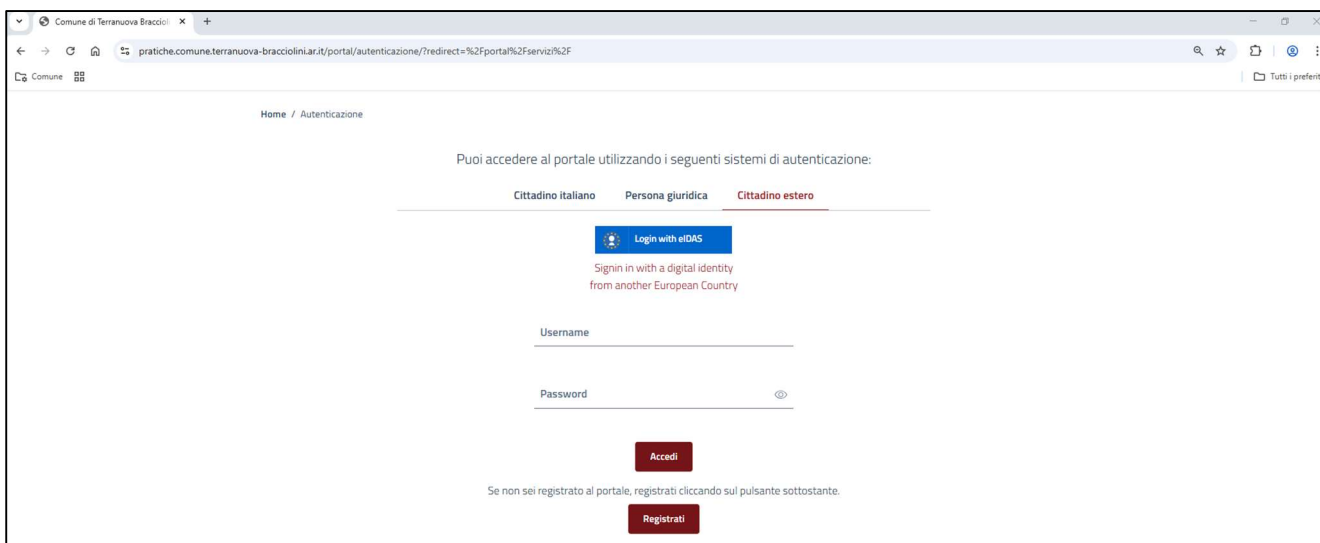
Comune di Terranuova Bracciol ×
+

pratiche.comune.terranuova-bracciolini.ar.it/portal/autenticazione/?redirect=%2Fportal%2Fservizi%2F

Comune

Tutti i preferit

Home / Autenticazione

Puoi accedere al portale utilizzando i seguenti sistemi di autenticazione:

Cittadino italiano
Persona giuridica
Cittadino estero

Login with eIDAS

Signin in with a digital identity from another European Country

Username

Password

Accedi

Se non sei registrato al portale, registrati cliccando sul pulsante sottostante.

Registrati